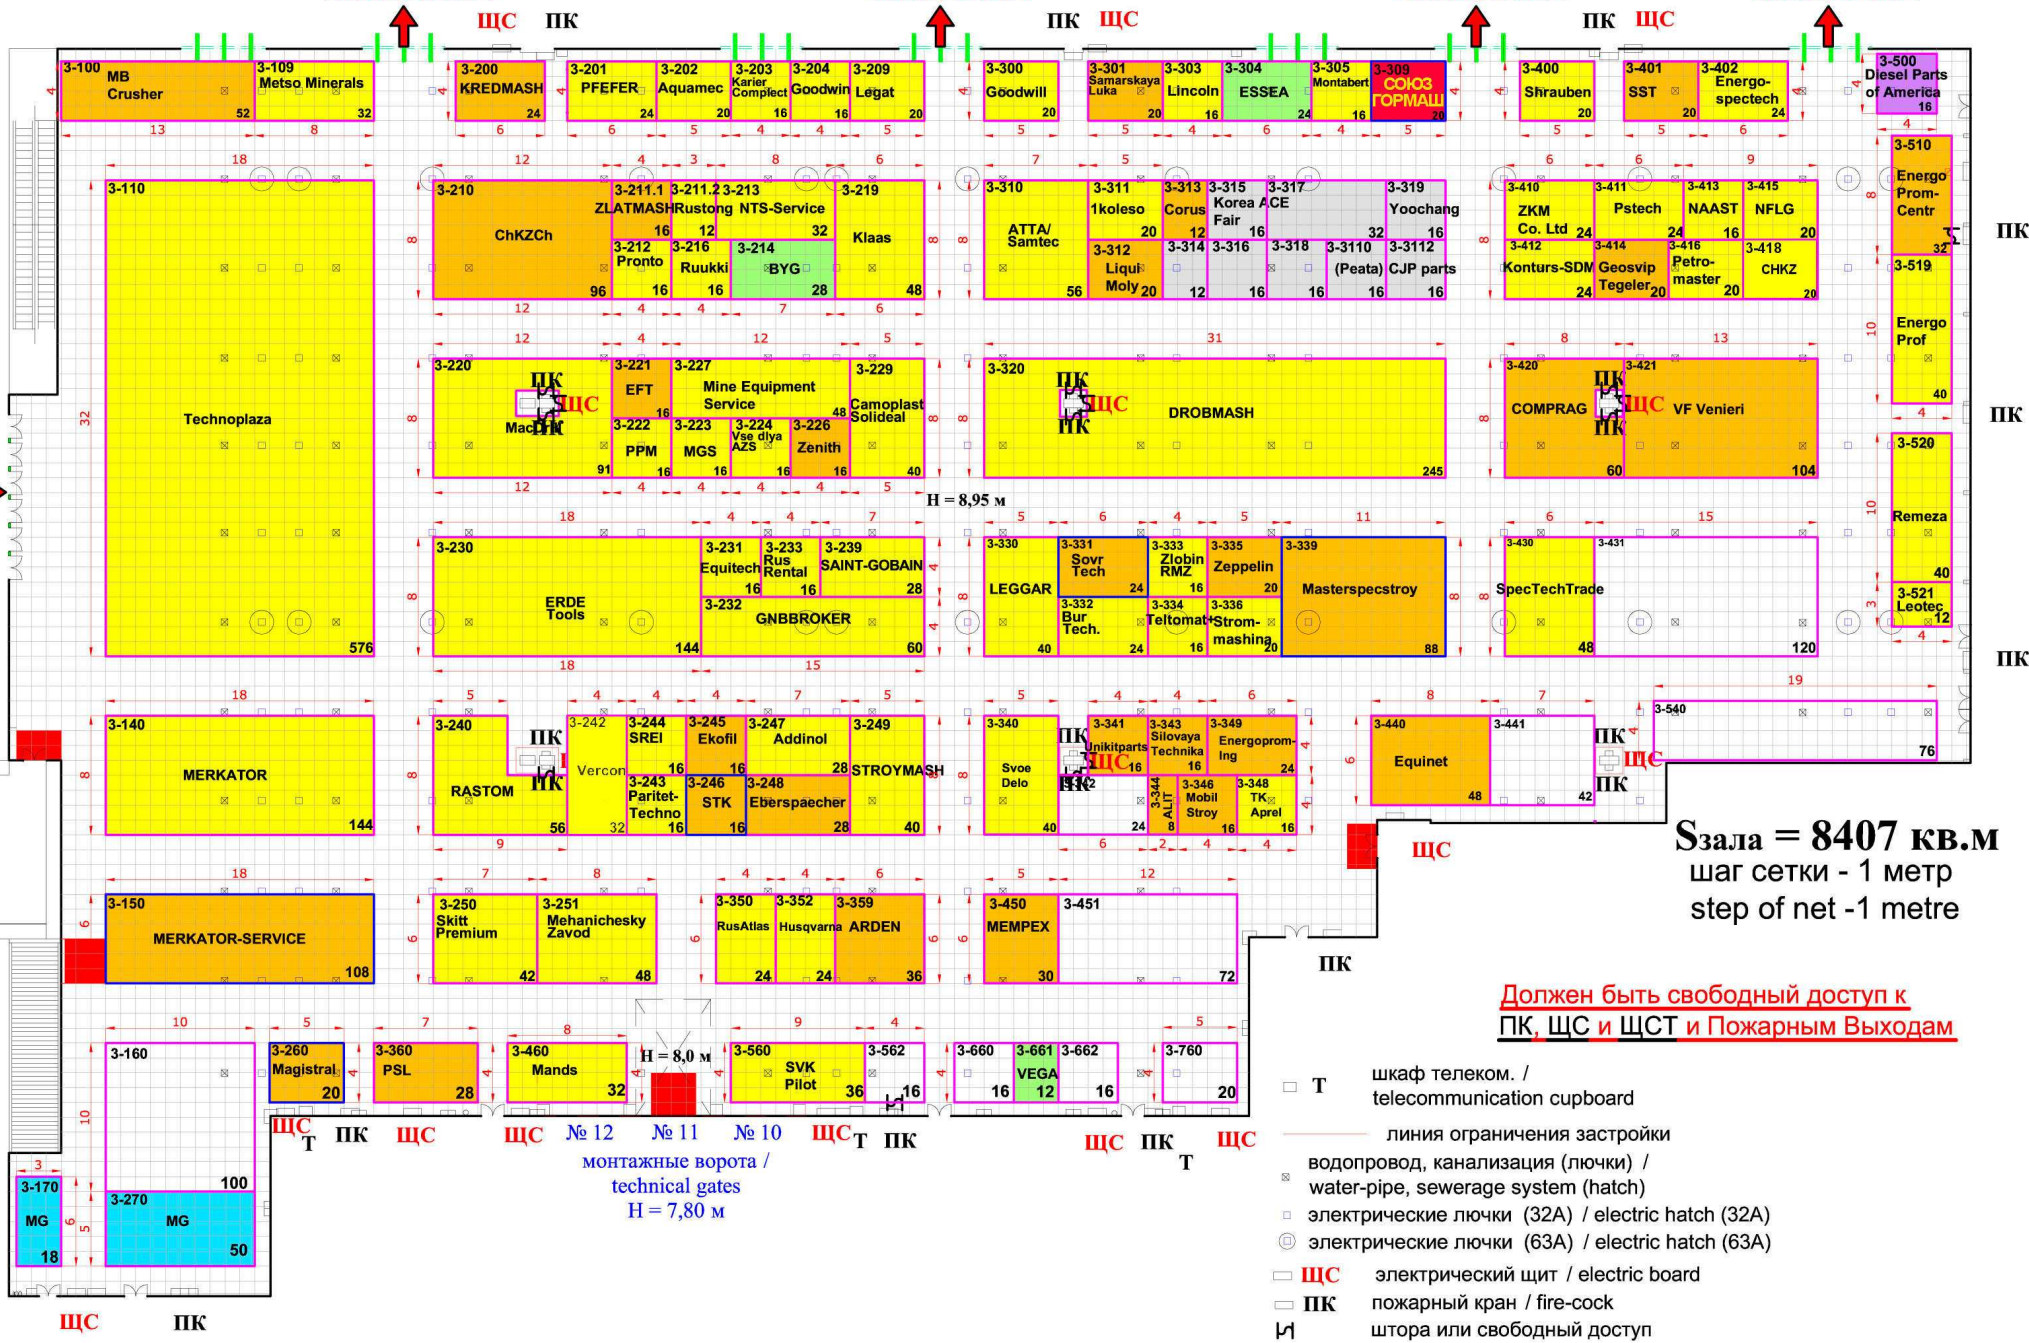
ЩС ПК ПК ЩС ПК ЩС

3-100 MB Crusher 52
3-109 Metso Minerals 32
3-200 KREDMASH 24
3-201 PFEFER 24
3-202 Aquamec 20
3-203 Karier Complect 16
3-204 Goodwin 16
3-209 Legat 20
3-300 Goodwill 20
3-301 Samarskaya Luka 20
3-303 Lincoln 16
3-304 ESSEA 24
3-305 Montabert 16
3-309 СОЮЗ ГОРМАШ 20
3-400 Shrauben 20
3-401 SST 20
3-402 Energo-spectech 24
3-500 Diesel Parts of America 16

3-110 Technoplaza 576
3-210 ChKZCh 96
3-211.1 ZLATMASH 16
3-211.2 Rustong 12
3-213 NTS-Service 32
3-219 Klaas 48
3-212 Pronto 16
3-216 Ruukki 16
3-214 BYG 28
3-310 ATTA/ Samtec 56
3-311 1koleso 20
3-313 Corus 12
3-315 Korea Fair 16
3-317 ACE 32
3-319 Yoochang 16
3-312 Liqui Moly 20
3-314 12
3-316 16
3-318 16
3-3110 (Peata) 16
3-3112 CJP parts 16
3-410 ZKM Co. Ltd 24
3-411 Pstech 24
3-413 NAAST 16
3-415 NFLG 20
3-412 Konturs-SDM 24
3-414 Geosvip Tegeler 20
3-416 Petro-master 20
3-418 CHKZ 20
3-510 Energo Prom-Centr 32
3-519 Energo Prof 40
ПК

3-220 MacDK 91
3-221 EFT 16
3-227 Mine Equipment Service 48
3-229 Camoplast Solideal 40
3-222 PPM 16
3-223 MGS 16
3-224 Vse dlya AZS 16
3-226 Zenith 16
3-320 DROBMASH 245
3-420 COMPRAG 60
3-421 VF Venieri 104
3-520 Remeza 40
ПК
H = 8,95 м

3-230 ERDE Tools 144
3-231 Equitech 16
3-233 Rus Rental 16
3-239 SAINT-GOBAIN 28
3-232 GNBBROKER 60
3-330 LEGGAR 40
3-331 Sovr Tech 24
3-333 Zlobin RMZ 16
3-335 Zeppelin 20
3-339 Masterspecstroy 88
3-332 Bur Tech. 24
3-334 Teltomat 16
3-336 Strom-mashina 20
3-430 SpecTechTrade 48
3-431 120
3-521 Leotec 12
ПК

3-140 MERKATOR 144
3-240 RASTOM 56
3-242 Vercon 32
3-244 SREI 16
3-245 Ekofil 16
3-247 Addinol 28
3-249 STROYMASH 40
3-243 Paritet-Techno 16
3-246 STK 16
3-248 Eberspaecher 28
3-340 Svoe Delo 40
3-341 Unikitparts 16
3-342 24
3-343 Silovaya Technika 16
3-349 Energoprom-ing 24
3-344 ALIT 8
3-346 Mobil Stroy 16
3-348 TK Aprel 16
3-440 Equinet 48
3-441 42
3-540 76
ПК ЩС ПК

$S_{зала}$ = 8407 кв.м
шаг сетки - 1 метр
step of net -1 metre

3-150 MERKATOR-SERVICE 108
3-250 Skitt Premium 42
3-251 Mehanichesky Zavod 48
3-350 RusAtlas 24
3-352 Husqvarna 24
3-359 ARDEN 36
3-450 MEMPEX 30
3-451 72
ЩС ПК

Должен быть свободный доступ к ПК, ЩС и ЩСТ и Пожарным Выходам

3-160 100
3-260 Magistral 20
3-360 PSL 28
3-460 Mands 32
H = 8,0 м
3-560 SVK Pilot 36
3-562 16
3-660 16
3-661 VEGA 12
3-662 16
3-760 20
3-170 MG 18
3-270 MG 50

ЩС Т ПК ЩС ЩС № 12 № 11 № 10 ЩС Т ПК ЩС ПК Т ЩС
монтажные ворота / technical gates
H = 7,80 м
ЩС ПК

Т шкаф телеком. / telecommunication cupboard
линия ограничения застройки
водопровод, канализация (лючки) / water-pipe, sewerage system (hatch)
электрические лючки (32А) / electric hatch (32A)
электрические лючки (63А) / electric hatch (63A)
ЩС электрический щит / electric board
ПК пожарный кран / fire-cock
штора или свободный доступ